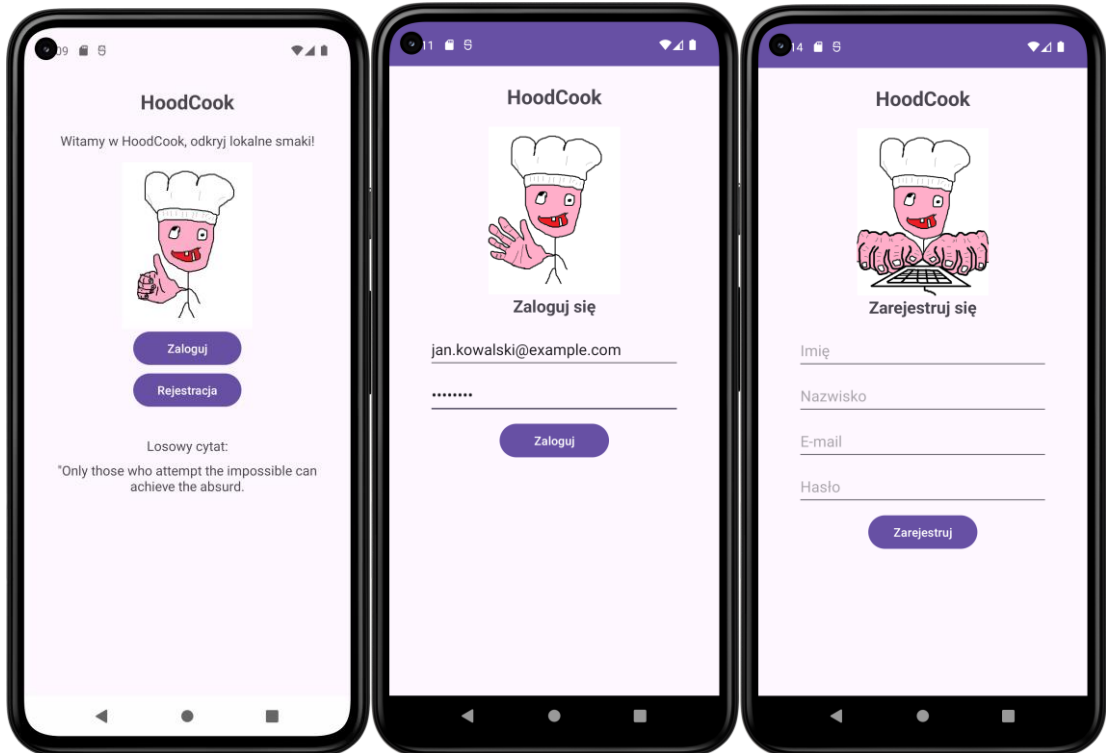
09

HoodCook

Witamy w HoodCook, odkryj lokalne smaki!

Zaloguj

Rejestracja

Losowy cytat:

"Only those who attempt the impossible can achieve the absurd.

11

HoodCook

Zaloguj się

jan.kowalski@example.com

••••••••

Zaloguj

14

HoodCook

Zarejestruj się

Imię

Nazwisko

E-mail

Hasło

Zarejestruj